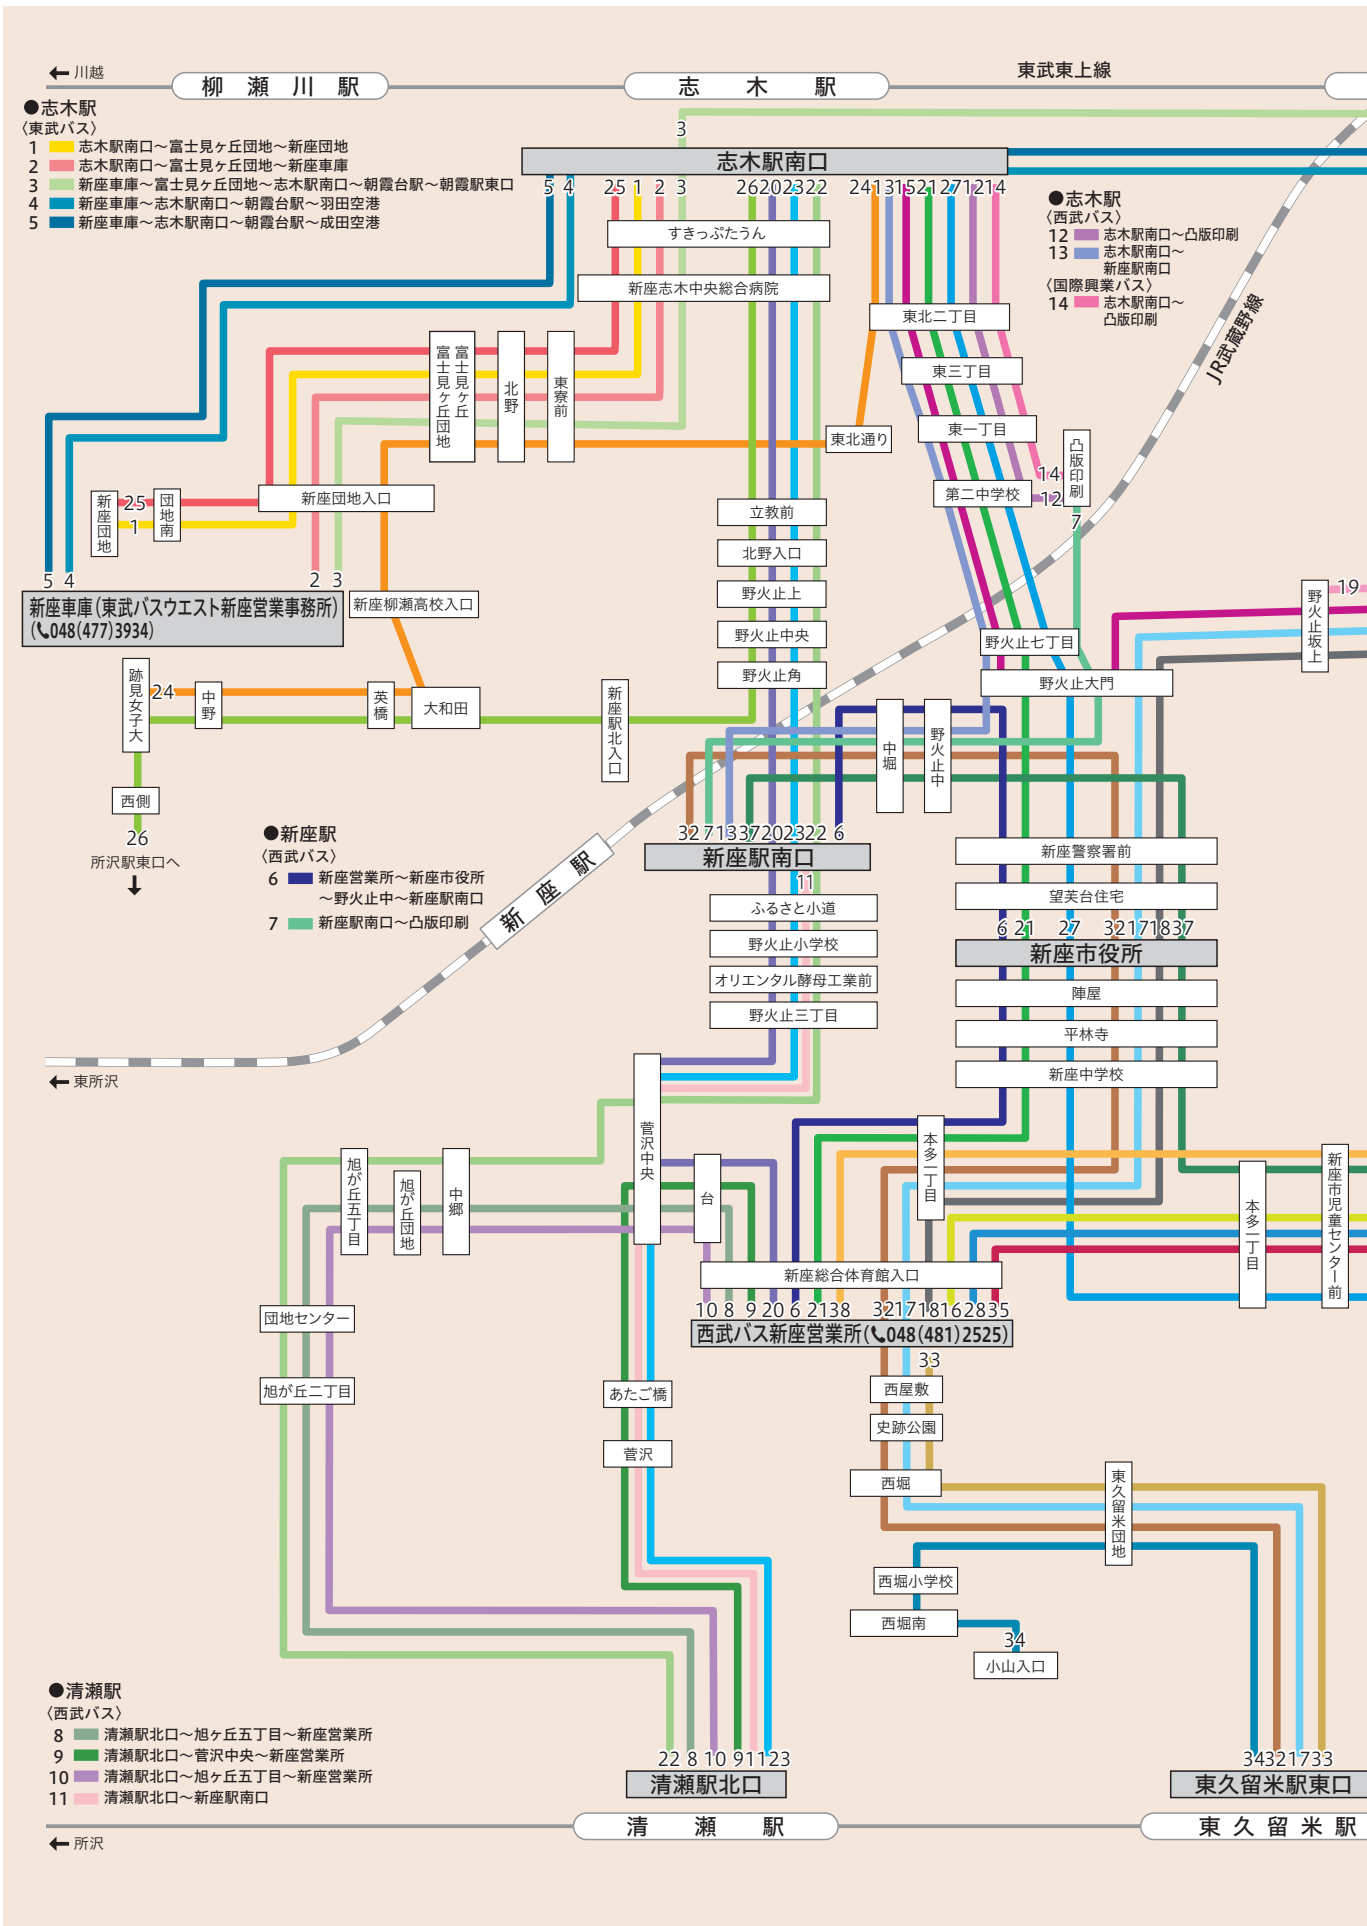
← 川越
柳 瀬 川 駅
志 木 駅
東武東上線

●志木駅
〈東武バス〉
1 志木駅南口～富士見ヶ丘団地～新座団地
2 志木駅南口～富士見ヶ丘団地～新座車庫
3 新座車庫～富士見ヶ丘団地～志木駅南口～朝霞台駅～朝霞駅東口
4 新座車庫～志木駅南口～朝霞台駅～羽田空港
5 新座車庫～志木駅南口～朝霞台駅～成田空港

3
志木駅南口
5 4 25 1 2 3 26 20 23 22 24 13 15 21 27 12 14

●志木駅
〈西武バス〉
12 志木駅南口～凸版印刷
13 志木駅南口～新座駅南口
〈国際興業バス〉
14 志木駅南口～凸版印刷

JR武蔵野線

すきっぷたうん
新座志木中央総合病院
東北二丁目
東三丁目
東一丁目
第二中学校
凸版印刷
14
12
7
東北通り
富士見ヶ丘
富士見ヶ丘団地
北野
東原寮前
新座団地
25
1
団地南
新座団地入口
5 4
2 3
新座車庫(東武バスウエスト新座営業事務所)
(☎048(477)3934)
新座柳瀬高校入口
立教前
北野入口
野火止上
野火止中央
野火止角
野火止七丁目
野火止大門
19
野火止坂上
跡見女子大
24
中野
英橋
大和田
新座駅北入口
西側
26
所沢駅東口へ
中堀
野火止中

●新座駅
〈西武バス〉
6 新座営業所～新座市役所～野火止中～新座駅南口
7 新座駅南口～凸版印刷

新 座 駅
32 7 13 3 7 20 23 22 6
新座駅南口
11
ふるさと小道
野火止小学校
オリエンタル酵母工業前
野火止三丁目
新座警察署前
望芙台住宅
6 21 27 32 17 18 37
新座市役所
陣屋
平林寺
新座中学校
← 東所沢
菅沢中央
台
旭が丘五丁目
旭が丘団地
中郷
本多二丁目
本多一丁目
新座市児童センター前
新座総合体育館入口
10 8 9 20 6 21 38 32 17 18 16 28 35
西武バス新座営業所(☎048(481)2525)
33
団地センター
旭が丘二丁目
あたご橋
菅沢
西屋敷
史跡公園
西堀
東久留米団地
西堀小学校
西堀南
34
小山入口

●清瀬駅
〈西武バス〉
8 清瀬駅北口～旭ヶ丘五丁目～新座営業所
9 清瀬駅北口～菅沢中央～新座営業所
10 清瀬駅北口～旭ヶ丘五丁目～新座営業所
11 清瀬駅北口～新座駅南口

22 8 10 9 11 23
清瀬駅北口
34 32 17 33
東久留米駅東口
清 瀬 駅
東 久 留 米 駅
← 所沢